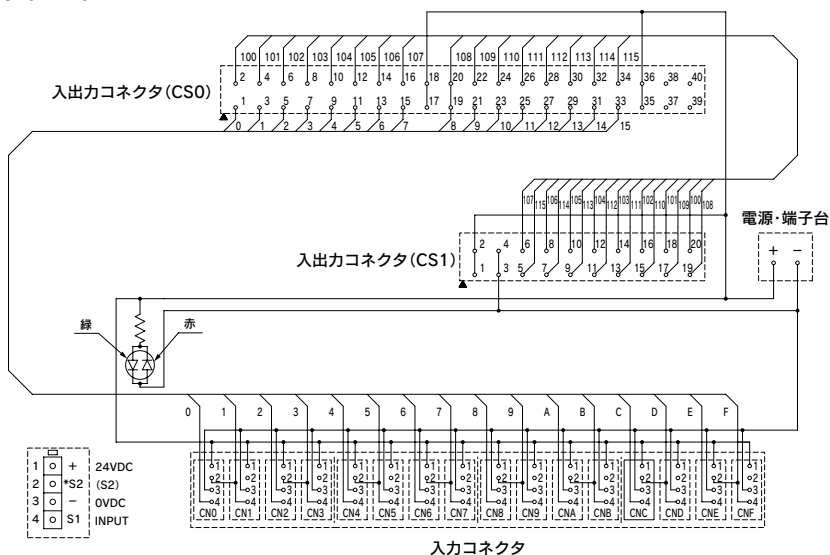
100 101 102 103 104 105 106 107 108 109 110 111 112 113 114 115

2 4 6 8 10 12 14 16 18 20 22 24 26 28 30 32 34 36 38 40

入出力コネクタ(CS0)

1 3 5 7 9 11 13 15 17 19 21 23 25 27 29 31 33 35 37 39

0 1 2 3 4 5 6 7 8 9 10 11 12 13 14 15

107 115 106 114 105 113 104 112 103 111 102 110 101 109 100 108

電源・端子台

入出力コネクタ(CS1)

2 4 6 8 10 12 14 16 18 20

1 3 5 7 9 11 13 15 17 19

+ −

緑

赤

0 1 2 3 4 5 6 7 8 9 A B C D E F

| 1 | + | 24VDC |
|---|---|---|
| 2 | *S2 | (S2) |
| 3 | − | 0VDC |
| 4 | S1 | INPUT |

1 2 3 4

CN0 CN1 CN2 CN3 CN4 CN5 CN6 CN7 CN8 CN9 CNA CNB CNC CND CNE CNF

入力コネクタ